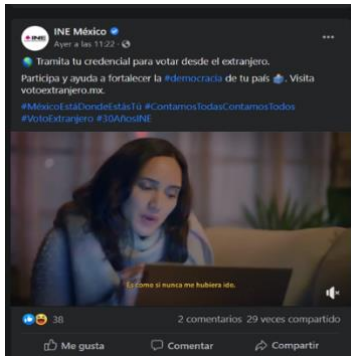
INE México
Ayer a las 11:22 · 

Tramita tu credencial para votar desde el extranjero.

Participa y ayuda a fortalecer la #democracia de tu país. Visita votoextranjero.mx.

#MéxicoEstáDondeEstásTú #ContamosTodasContamosTodos #VotoExtranjero #30AñosINE

Es como si nunca me hubiera ido.

38
2 comentarios 29 veces compartido

Me gusta
Comentar
Compartir